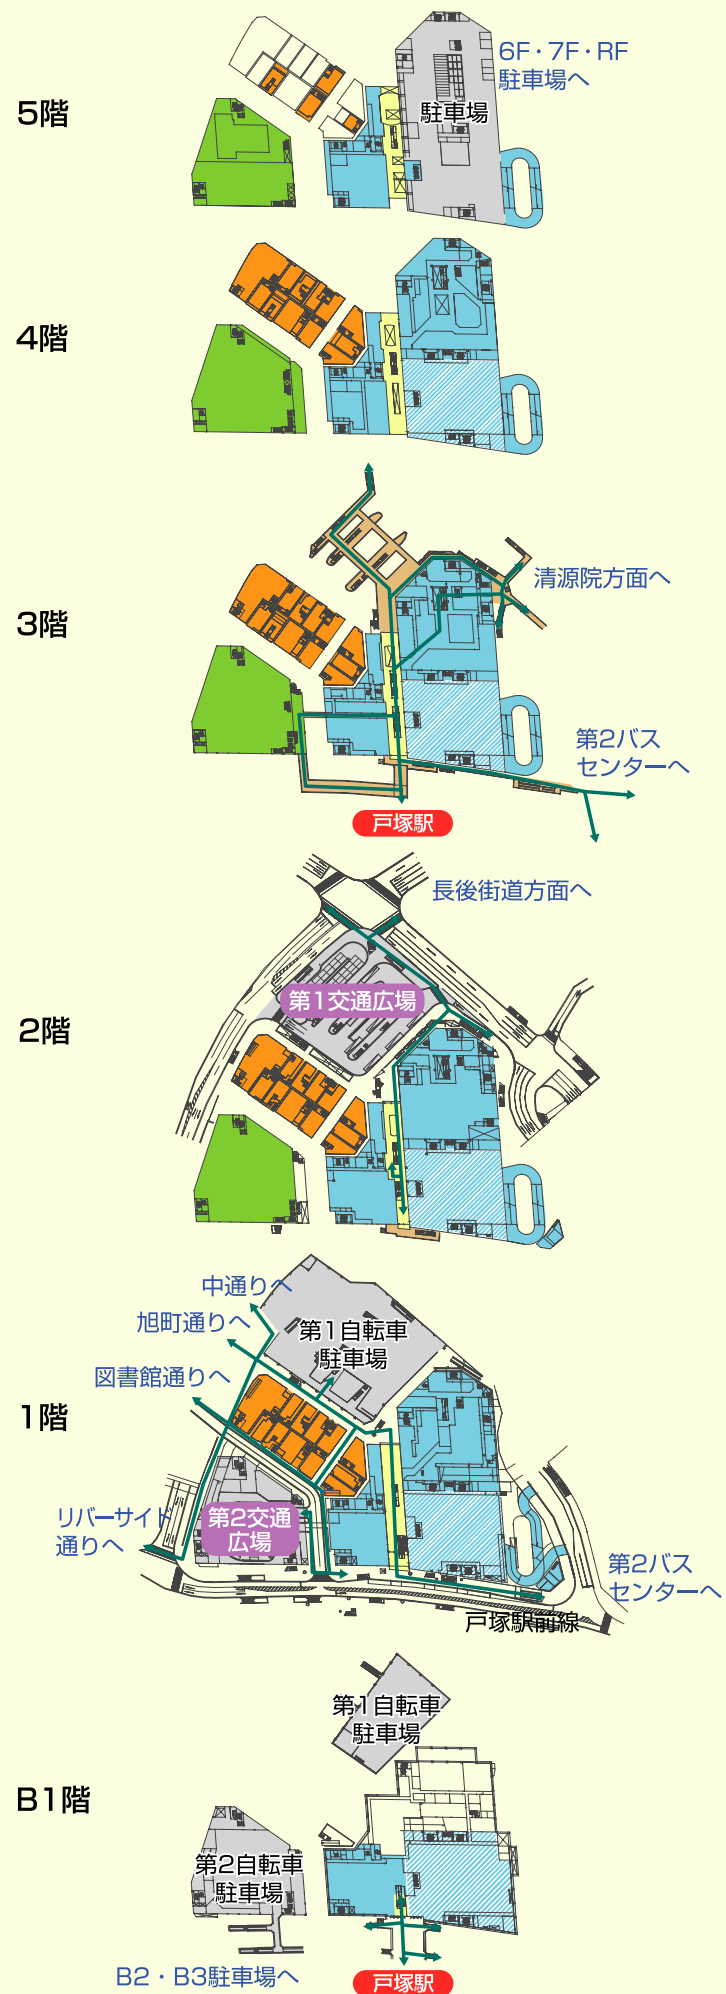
5階

6F・7F・RF
駐車場へ

駐車場

4階

3階

清源院方面へ

第2バス
センターへ

戸塚駅

長後街道方面へ

第1交通広場

2階

中通りへ

旭町通りへ

第1自転車
駐車場

図書館通りへ

1階

リバーサイド
通りへ

第2交通
広場

第2バス
センターへ

戸塚駅前線

第1自転車
駐車場

B1階

第2自転車
駐車場

B2・B3駐車場へ

戸塚駅